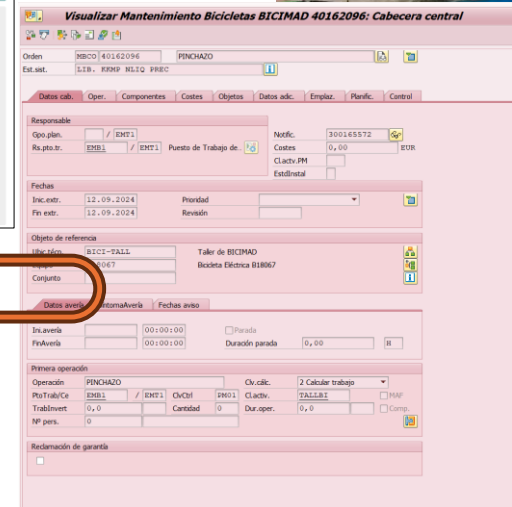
Visualizar Mantenimiento Bicicletas BICIMAD 40162096: Cabecera central

Orden MBCO 40162096 PINCHAZO
Est.sist. LIB. KKMP NLIQ PREC

Datos cab. Oper. Componentes Costes Objetos Datos adic. Emplaz. Planific. Control

Responsable
Gpo.plan. / EMT1
Rs.pto.tr. EMB1 / EMT1 Puesto de Trabajo de...
Notific. 300165572
Costes 0,00 EUR
Cl.actv.PM
EstdInstal

Fechas
Inic.extr. 12.09.2024 Prioridad
Fin extr. 12.09.2024 Revisión

Objeto de referencia
Ubic.técn. BICI-TALL Taller de BICIMAD
Equipo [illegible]8067 Bicicleta Eléctrica B18067
Conjunto

Datos avería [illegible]ntomaAvería Fechas aviso

Ini.avería 00:00:00 Parada
FinAvería 00:00:00 Duración parada 0,00 H

Primera operación
Operación PINCHAZO Clv.cálc. 2 Calcular trabajo
PtoTrab/Ce EMB1 / EMT1 ClvCtrl PM01 Cl.activ. TALLBI MAF
TrabInvert 0,0 Cantidad 0 Dur.oper. 0,0 Comp.
Nº pers. 0

Reclamación de garantía